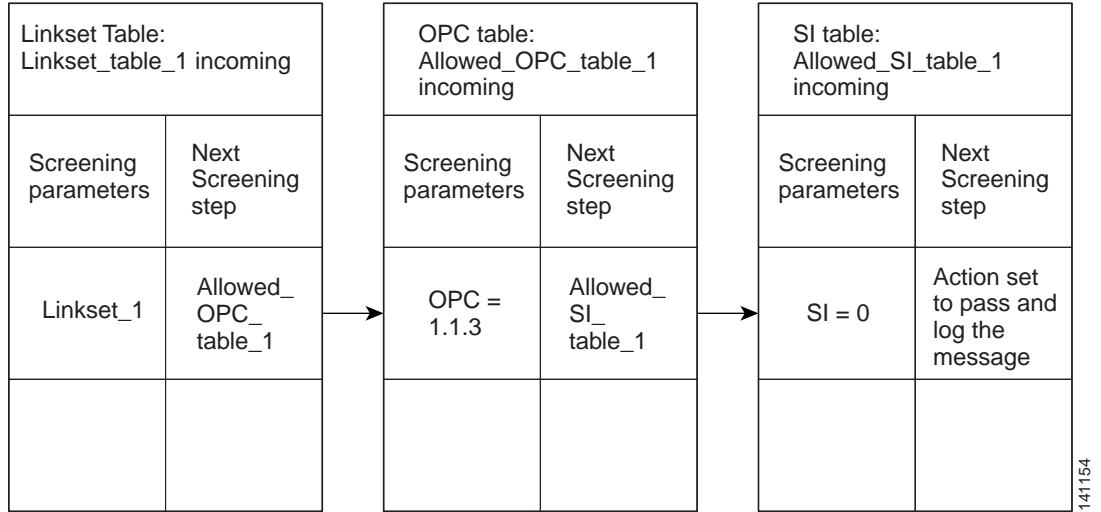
Linkset Table:
Linkset_table_1 incoming

| Screening parameters | Next Screening step |
|---|---|
| Linkset_1 | Allowed_ OPC_ table_1 |
| | |

OPC table:
Allowed_OPC_table_1 incoming

| Screening parameters | Next Screening step |
|---|---|
| OPC = 1.1.3 | Allowed_ SI_ table_1 |
| | |

SI table:
Allowed_SI_table_1 incoming

| Screening parameters | Next Screening step |
|---|---|
| SI = 0 | Action set to pass and log the message |
| | |

141154